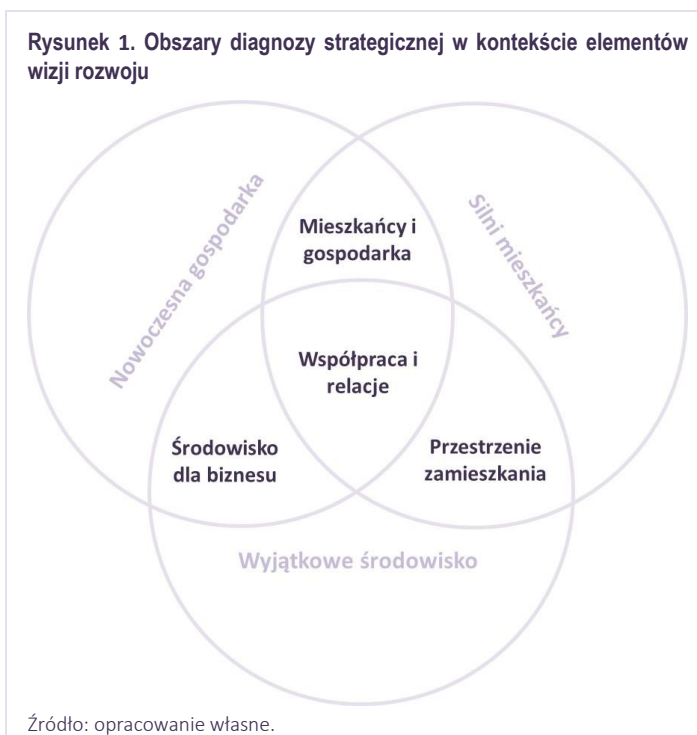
Rysunek 1. Obszary diagnozy strategicznej w kontekście elementów wizji rozwoju

Nowoczesna gospodarka

Mieszkańcy i gospodarka

Silni mieszkańcy

Współpraca i relacje

Środowisko dla biznesu

Przestrzenie zamieszkania

Wyjątkowe środowisko

Źródło: opracowanie własne.